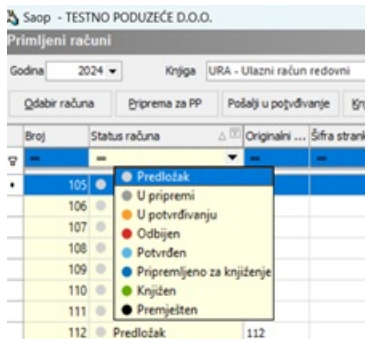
Saop - TESTNO PODUZEĆE D.O.O.

Primljeni računi

Godina 2024 Knjiga URA - Ulazni račun redovni

Odabir računa Priprema za PP Pošalji u potvđivanje Kn

| Broj | Status računa | Originalni ... | Šifra strank |
|---|---|---|---|
| = | = | = | = |
| 105 | | | |
| 106 | | | |
| 107 | | | |
| 108 | | | |
| 109 | | | |
| 110 | | | |
| 111 | | | |
| 112 | Predložak | 112 | |

Predložak
U pripremi
U potvrđivanju
Odbijen
Potvrđen
Pripremljeno za knjiženje
Knjižen
Premješten